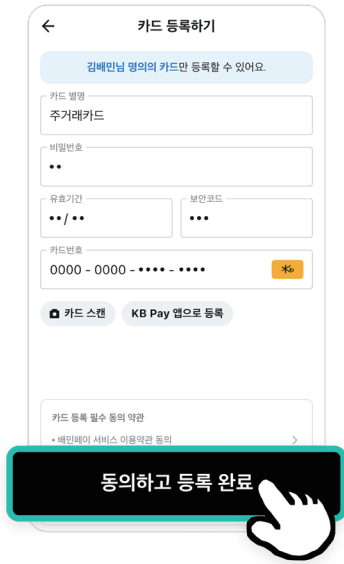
카드 등록하기

김배민님 명의의 카드만 등록할 수 있어요.

카드 별명
주거래카드

비밀번호
••

유효기간
•• / ••

보안코드
•••

카드번호
0000 - 0000 - •••• - ••••

카드 스캔
KB Pay 앱으로 등록

카드 등록 필수 동의 약관
• 배민페이 서비스 이용약관 동의

동의하고 등록 완료